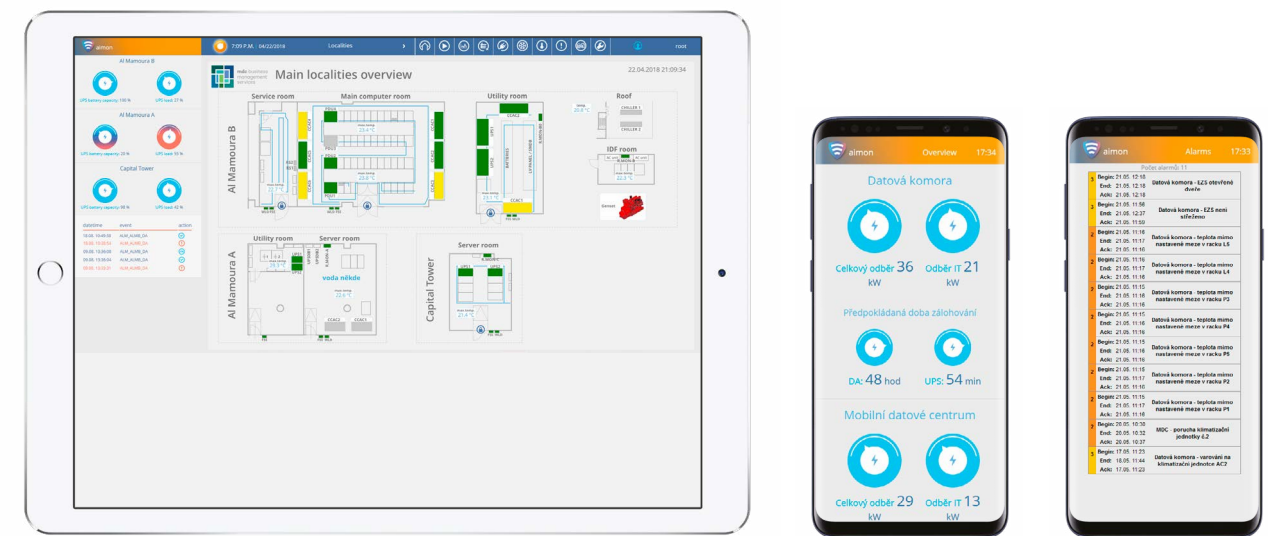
aimon

7:09 P.M. - 04/22/2018

Localities

root

Al Mamoura B

UPS battery capacity: 100 %

UPS load: 27 %

Al Mamoura A

UPS battery capacity: 20 %

UPS load: 53 %

Capital Tower

UPS battery capacity: 88 %

UPS load: 42 %

| date/time | event | action |
|---|---|---|
| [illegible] | ALM_ALMB_DA | |
| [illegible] | ALM_ALMB_DA | |
| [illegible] | ALM_ALMB_DA | |
| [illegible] | ALM_ALMB_DA | |
| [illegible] | ALM_ALMB_DA | |

Main localities overview

22.04.2018 21:09:34

Al Mamoura B

Service room

Main computer room

Utility room

Roof

IDF room

Al Mamoura A

Utility room

Server room

voda někde

Capital Tower

Server room

aimon

Overview

17:34

Datová komora

Celkový odběr 36 kW

Odběr IT 21 kW

Předpokládaná doba zálohování

DA: 48 hod

UPS: 54 min

Mobilní datové centrum

Celkový odběr 29 kW

Odběr IT 13 kW

aimon

Alarms

17:33

Počet alarmů: 11

| | | |
|---|---|---|
| 3 | Begin: 21.05. 12:18 End: 21.05. 12:18 Ack: 21.05. 12:18 | Datová komora - EZS otevřené dveře |
| 3 | Begin: 21.05. 11:56 End: 21.05. 12:37 Ack: 21.05. 11:59 | Datová komora - EZS není střeženo |
| 2 | Begin: 21.05. 11:16 End: 21.05. 11:17 Ack: 21.05. 11:16 | Datová komora - teplota mimo nastavené meze v racku L5 |
| 2 | Begin: 21.05. 11:16 End: 21.05. 11:17 Ack: 21.05. 11:16 | Datová komora - teplota mimo nastavené meze v racku L4 |
| 2 | Begin: 21.05. 11:16 End: 21.05. 11:18 Ack: 21.05. 11:16 | Datová komora - teplota mimo nastavené meze v racku P3 |
| 2 | Begin: 21.05. 11:16 End: 21.05. 11:17 Ack: 21.05. 11:16 | Datová komora - teplota mimo nastavené meze v racku P4 |
| 2 | Begin: 21.05. 11:16 End: 21.05. 11:17 Ack: 21.05. 11:16 | Datová komora - teplota mimo nastavené meze v racku P5 |
| 2 | Begin: 21.05. 11:15 End: 21.05. 11:17 Ack: 21.05. 11:10 | Datová komora - teplota mimo nastavené meze v racku P2 |
| 2 | Begin: 21.05. 11:15 End: 21.05. 11:17 Ack: 21.05. 11:16 | Datová komora - teplota mimo nastavené meze v racku P1 |
| 2 | Begin: 20.05. 10:18 End: 20.05. 10:32 Ack: 20.05. 10:37 | MDC - porucha klimatizační jednotky L2 |
| 3 | Begin: 17.05. 11:23 End: 18.05. 11:44 Ack: 17.05. 11:23 | Datová komora - varování na klimatizační jednotce AC2 |